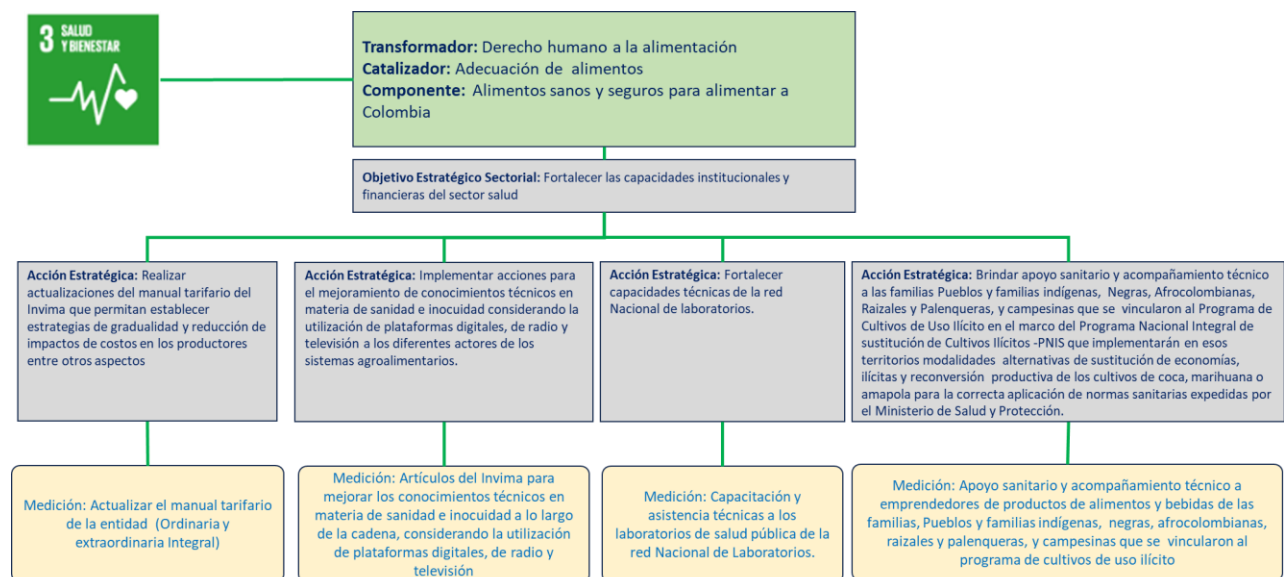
3 SALUD Y BIENESTAR

**Transformador:** Derecho humano a la alimentación
**Catalizador:** Adecuación de alimentos
**Componente:** Alimentos sanos y seguros para alimentar a Colombia

**Objetivo Estratégico Sectorial:** Fortalecer las capacidades institucionales y financieras del sector salud

**Acción Estratégica:** Realizar actualizaciones del manual tarifario del Invima que permitan establecer estrategias de gradualidad y reducción de impactos de costos en los productores entre otros aspectos

**Acción Estratégica:** Implementar acciones para el mejoramiento de conocimientos técnicos en materia de sanidad e inocuidad considerando la utilización de plataformas digitales, de radio y televisión a los diferentes actores de los sistemas agroalimentarios.

**Acción Estratégica:** Fortalecer capacidades técnicas de la red Nacional de laboratorios.

**Acción Estratégica:** Brindar apoyo sanitario y acompañamiento técnico a las familias Pueblos y familias indígenas, Negras, Afrocolombianas, Raizales y Palenqueras, y campesinas que se vincularon al Programa de Cultivos de Uso Ilícito en el marco del Programa Nacional Integral de sustitución de Cultivos Ilícitos -PNIS que implementarán en esos territorios modalidades alternativas de sustitución de economías, ilícitas y reconversión productiva de los cultivos de coca, marihuana o amapola para la correcta aplicación de normas sanitarias expedidas por el Ministerio de Salud y Protección.

Medición: Actualizar el manual tarifario de la entidad (Ordinaria y extraordinaria Integral)

Medición: Artículos del Invima para mejorar los conocimientos técnicos en materia de sanidad e inocuidad a lo largo de la cadena, considerando la utilización de plataformas digitales, de radio y televisión

Medición: Capacitación y asistencia técnicas a los laboratorios de salud pública de la red Nacional de Laboratorios.

Medición: Apoyo sanitario y acompañamiento técnico a emprendedores de productos de alimentos y bebidas de las familias, Pueblos y familias indígenas, negras, afrocolombianas, raizales y palenqueras, y campesinas que se vincularon al programa de cultivos de uso ilícito